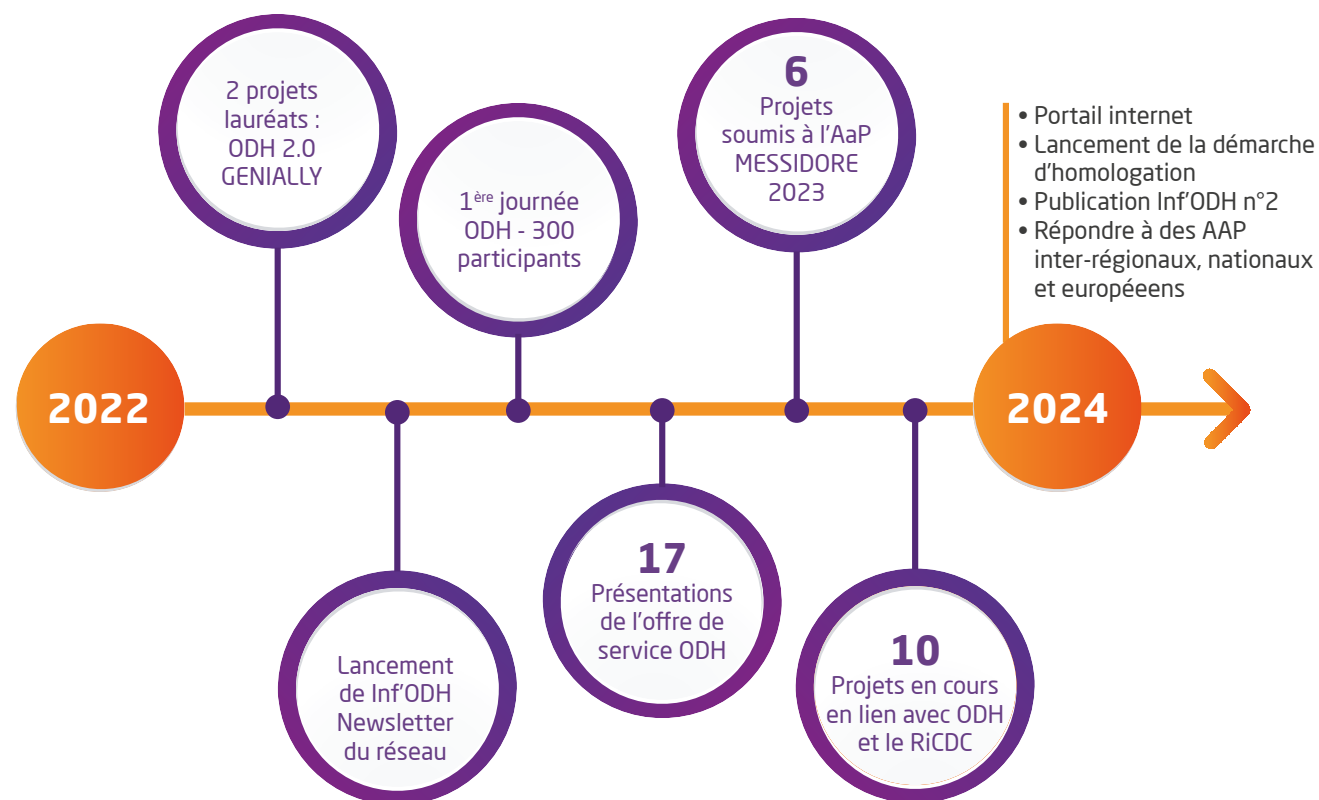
2022

2 projets lauréats : ODH 2.0 GENIALLY

Lancement de Inf'ODH Newsletter du réseau

1$^{ère}$ journée ODH - 300 participants

17
Présentations de l'offre de service ODH

6
Projets soumis à l'AaP MESSIDORE 2023

10
Projets en cours en lien avec ODH et le RiCDC

2024

• Portail internet
• Lancement de la démarche d'homologation
• Publication Inf'ODH n°2
• Répondre à des AAP inter-régionaux, nationaux et européens